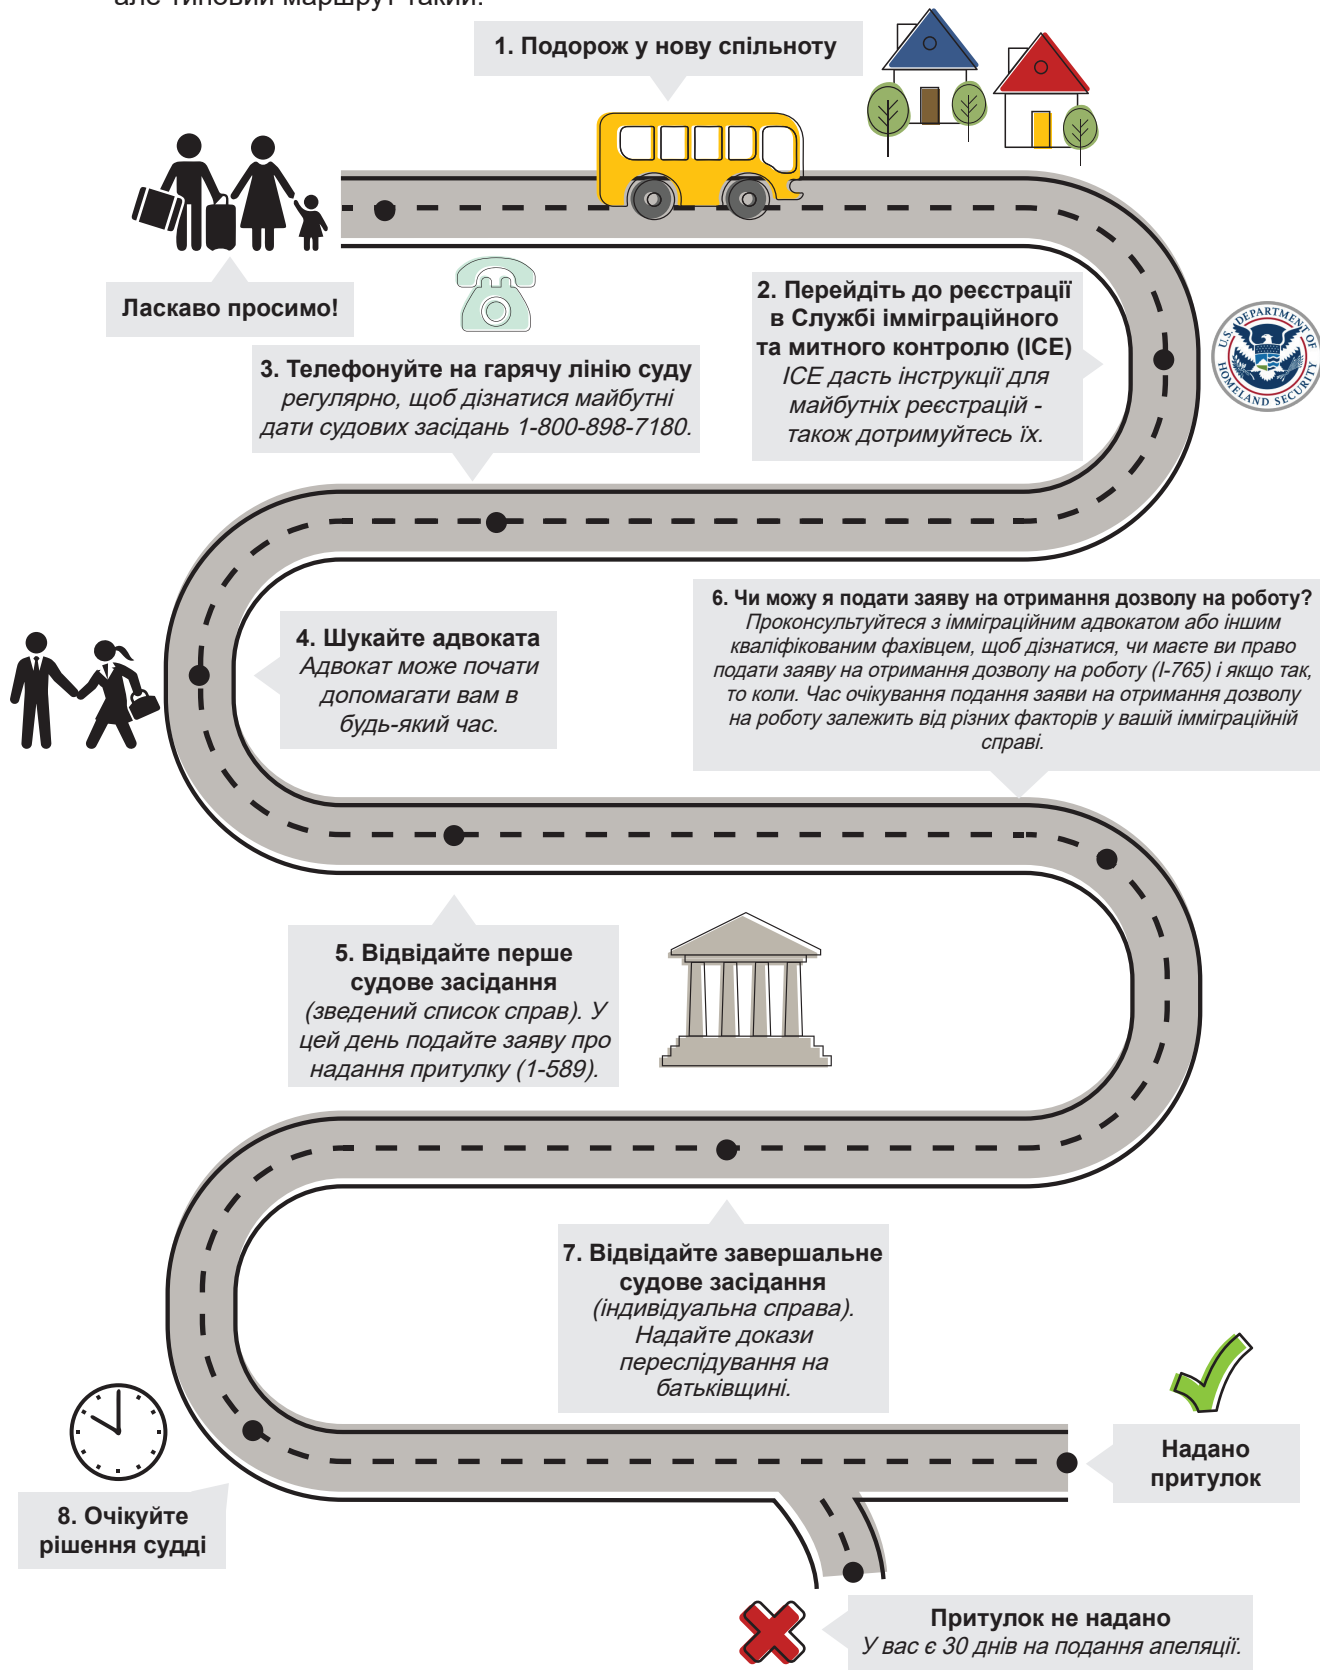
але типовий маршрут такий:

1. Подорож у нову спільноту

Ласкаво просимо!

2. Перейдіть до реєстрації в Службі імміграційного та митного контролю (ICE)
ICE дасть інструкції для майбутніх реєстрацій - також дотримуйтесь їх.

U.S. DEPARTMENT OF HOMELAND SECURITY

3. Телефонуйте на гарячу лінію суду регулярно, щоб дізнатися майбутні дати судових засідань 1-800-898-7180.

4. Шукайте адвоката
Адвокат може почати допомагати вам в будь-який час.

6. Чи можу я подати заяву на отримання дозволу на роботу?
Проконсультуйтеся з імміграційним адвокатом або іншим кваліфікованим фахівцем, щоб дізнатися, чи маєте ви право подати заяву на отримання дозволу на роботу (I-765) і якщо так, то коли. Час очікування подання заяви на отримання дозволу на роботу залежить від різних факторів у вашій імміграційній справі.

5. Відвідайте перше судове засідання
(зведений список справ). У цей день подайте заяву про надання притулку (1-589).

7. Відвідайте завершальне судове засідання
(індивідуальна справа). Надайте докази переслідування на батьківщині.

Надано притулок

8. Очікуйте рішення судді

Притулок не надано
У вас є 30 днів на подання апеляції.